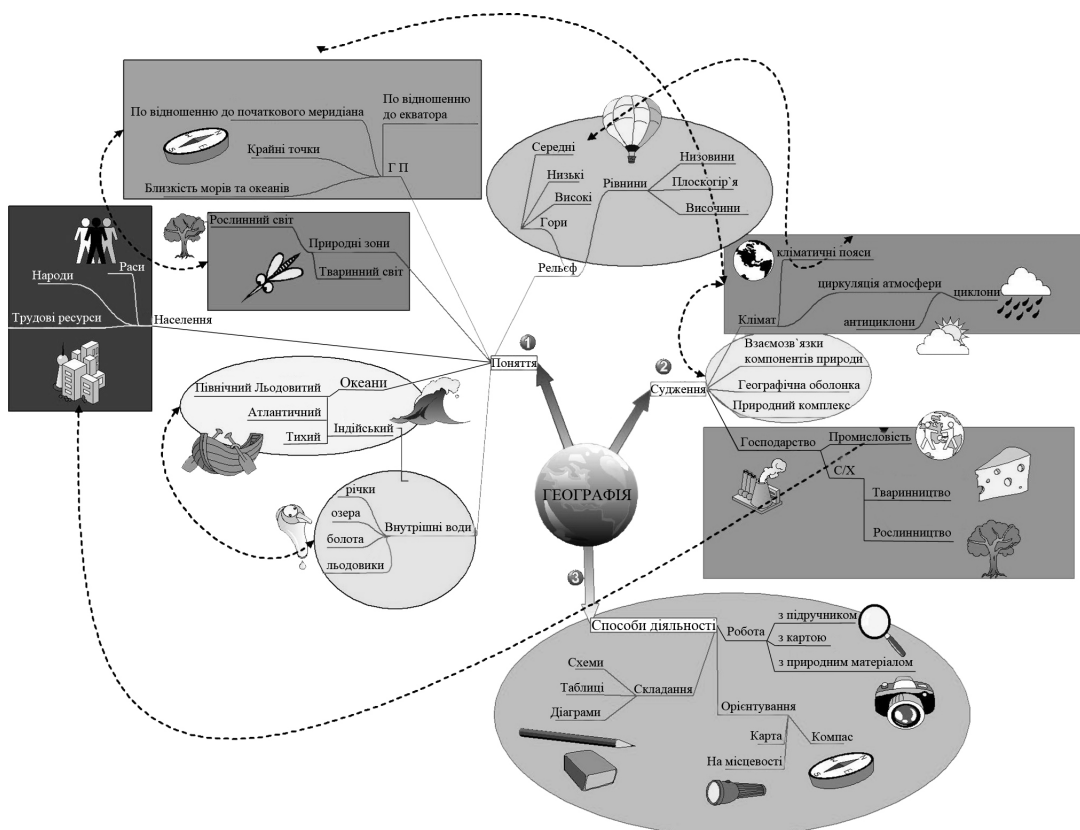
По відношенню до початкового меридіана
По відношенню до екватора
Крайні точки
Близкість морів та океанів
Г П

Середні
Низькі
Високі
Гори
Рівнини
Низовини
Плоскогір`я
Височини
Рельєф

Рослинний світ
Природні зони
Тваринний світ

Раси
Народи
Трудові ресурси
Населення

кліматичні пояси
циркуляція атмосфери
циклони
Клімат
антициклони

Взаємозв`язки компонентів природи
Географічна оболонка
Природний комплекс

1
Поняття
2
Судження

Північний Льодовитий
Океани
Атлантичний
Тихий
Індійський

Господарство
Промисловість
С/Х
Тваринництво
Рослинництво

ГЕОГРАФІЯ

річки
озера
болота
льодовики
Внутрішні води

3
Способи діяльності
Робота
з підручником
з картою
з природним матеріалом
Схеми
Таблиці
Діаграми
Складання
Орієнтування
Карта
Компас
На місцевості